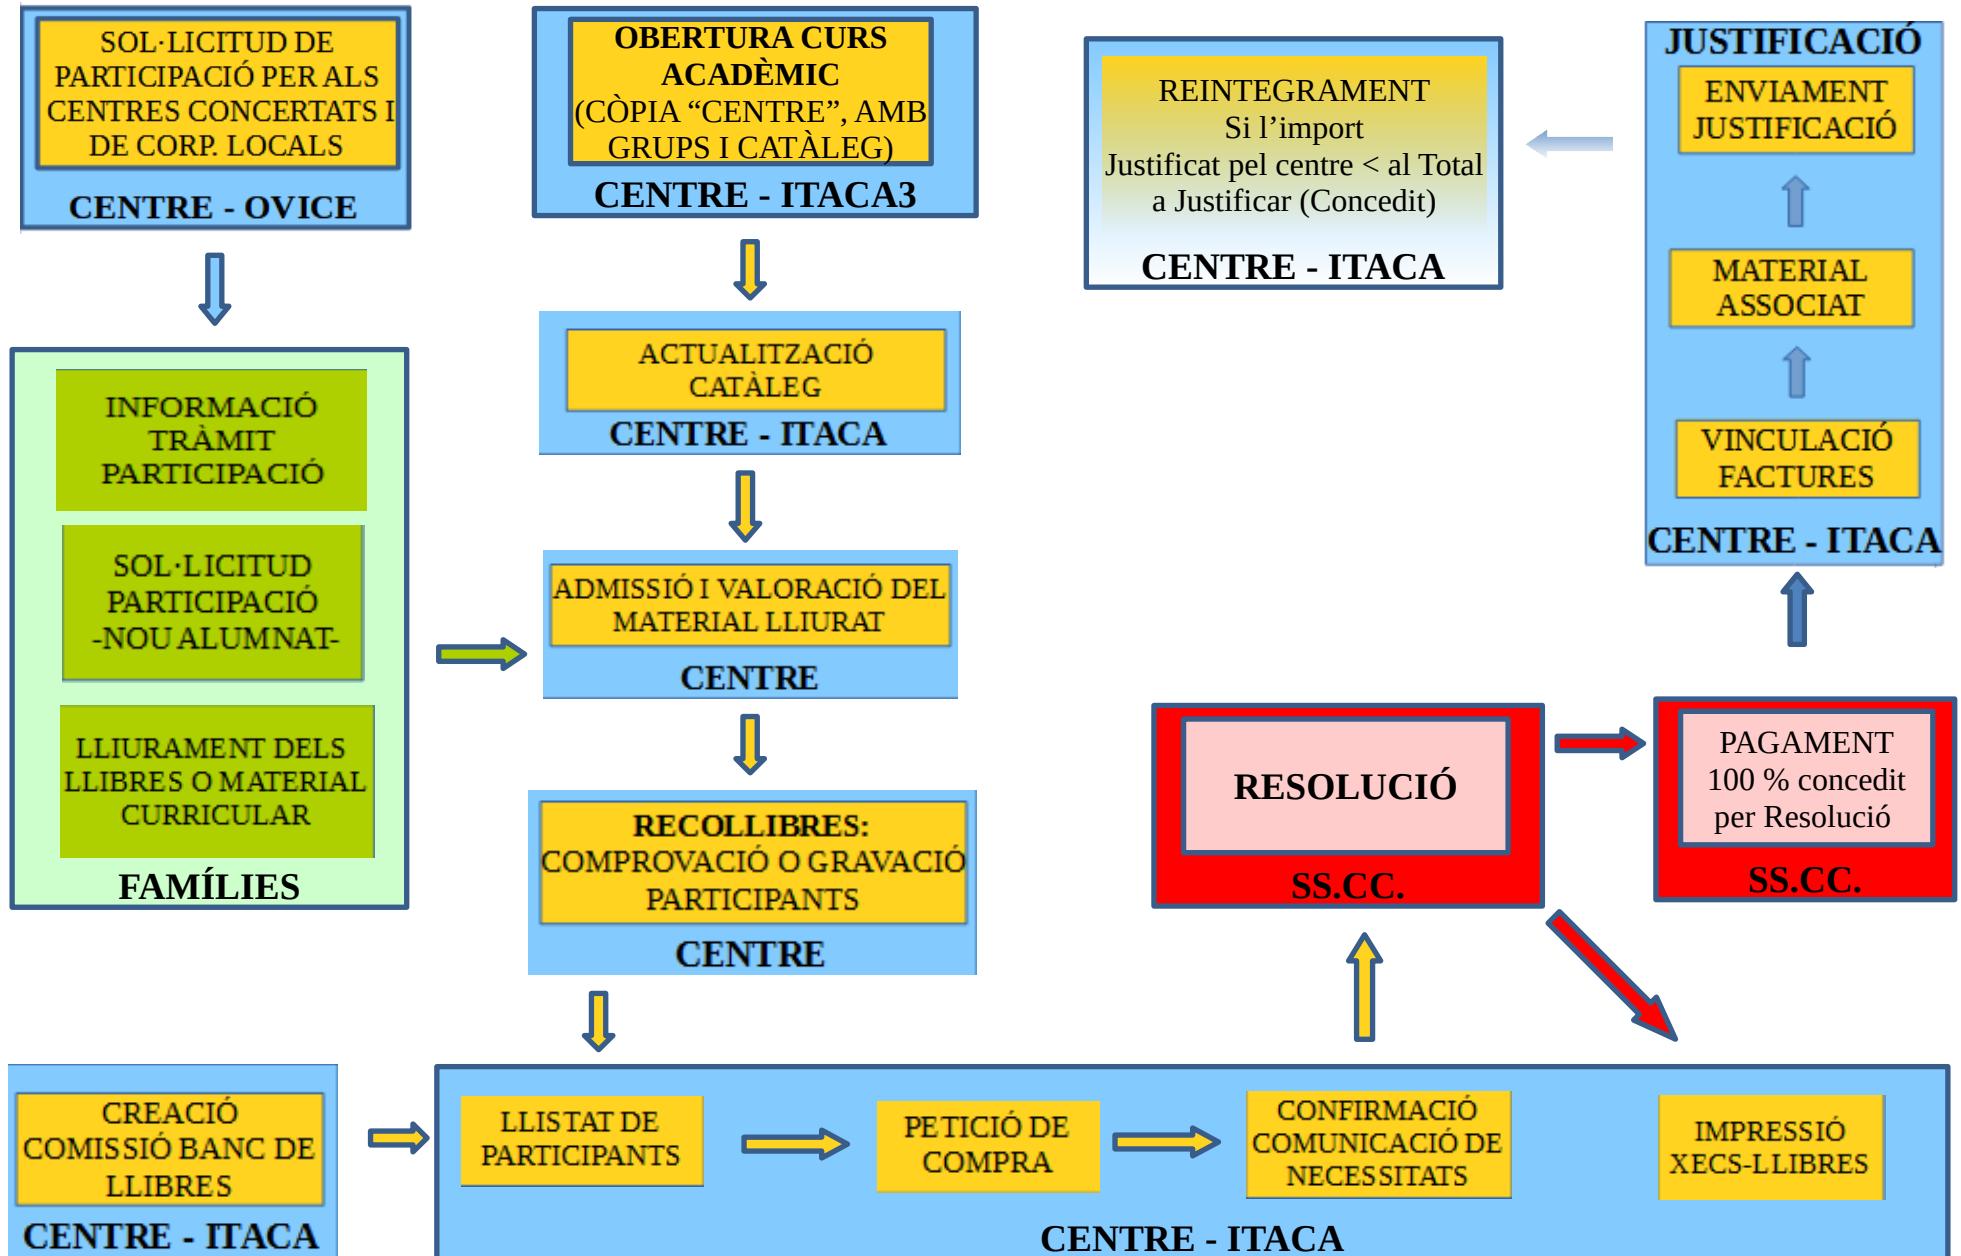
SOL·LICITUD DE PARTICIPACIÓ PER ALS CENTRES CONCERTATS I DE CORP. LOCALS

CENTRE - OVICE

OBERTURA CURS ACADÈMIC
(CÒPIA “CENTRE”, AMB GRUPS I CATÀLEG)

CENTRE - ITACA3

REINTEGRAMENT
Si l’import Justificat pel centre < al Total a Justificar (Concedit)

CENTRE - ITACA

JUSTIFICACIÓ

ENVIAMENT JUSTIFICACIÓ

MATERIAL ASSOCIAT

VINCULACIÓ FACTURES

CENTRE - ITACA

INFORMACIÓ TRÀMIT PARTICIPACIÓ

SOL·LICITUD PARTICIPACIÓ -NOU ALUMNAT-

LLIURAMENT DELS LLIBRES O MATERIAL CURRICULAR

FAMÍLIES

ACTUALITZACIÓ CATÀLEG

CENTRE - ITACA

ADMISSIÓ I VALORACIÓ DEL MATERIAL LLIURAT

CENTRE

RECOLLIBRES:
COMPROVACIÓ O GRAVACIÓ PARTICIPANTS

CENTRE

RESOLUCIÓ

SS.CC.

PAGAMENT
100 % concedit per Resolució

SS.CC.

CREACIÓ COMISSIÓ BANC DE LLIBRES

CENTRE - ITACA

LLISTAT DE PARTICIPANTS

PETICIÓ DE COMPRA

CONFIRMACIÓ COMUNICACIÓ DE NECESSITATS

IMPRESSIÓ XECS-LLIBRES

CENTRE - ITACA